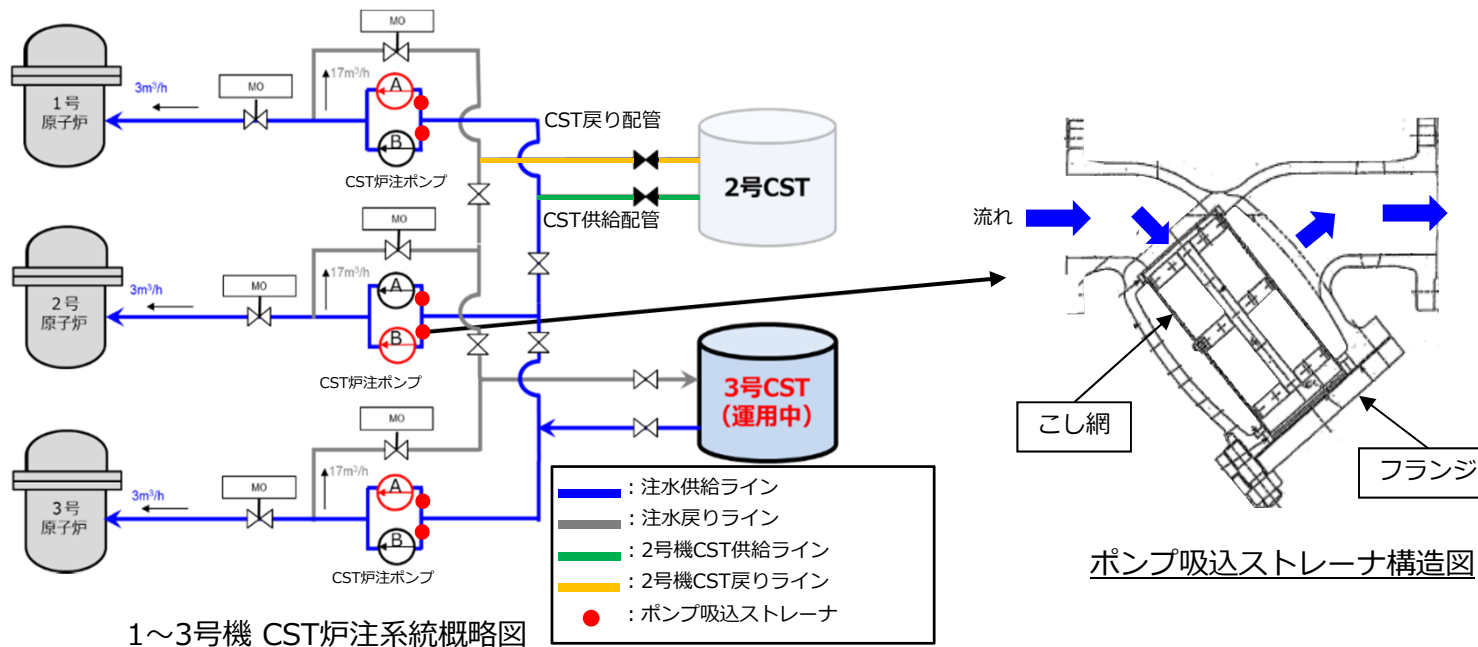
MO

$17m^3/h$

A

B

$3m^3/h$

MO

1号
原子炉

CST炉注ポンプ

CST戻り配管

CST供給配管

2号CST

MO

$17m^3/h$

A

B

$3m^3/h$

MO

2号
原子炉

CST炉注ポンプ

3号CST
(運用中)

MO

$17m^3/h$

A

B

$3m^3/h$

MO

3号
原子炉

CST炉注ポンプ

：注水供給ライン
：注水戻りライン
：2号機CST供給ライン
：2号機CST戻りライン
：ポンプ吸込ストレーナ

1～3号機 CST炉注系統概略図

流れ

こし網

フランジ

ポンプ吸込ストレーナ構造図